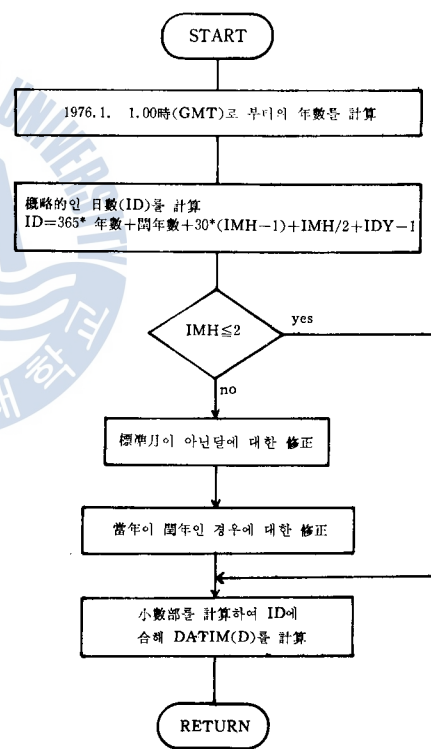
START

1976.1. 1.00時(GMT)로 부터의 年數를 計算

概略的인 日數(ID)를 計算
ID=365* 年數+閏年數+30*(IMH−1)+IMH/2+IDY−1

IMH≦2

yes

no

標準月이 아닌달에 대한 修正

當年이 閏年인 경우에 대한 修正

小數部를 計算하여 ID에
合해 DATIM(D)를 計算

RETURN